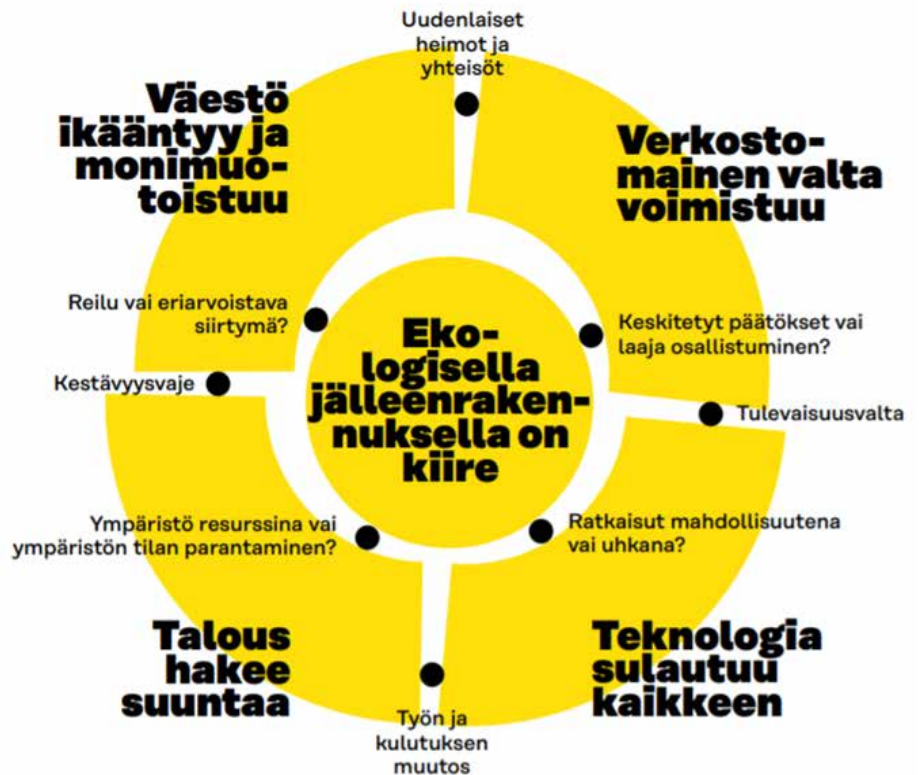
Uudenlaiset heimot ja yhteisöt

Väestö ikääntyy ja monimuotoistuu

Verkostomainen valta voimistuu

Reilu vai eriarvoistava siirtymä?

Ekologisella jälleenrakennuksella on kiire

Keskitetyt päätökset vai laaja osallistuminen?

Kestävyysvaje

Tulevaisuusvalta

Ympäristö resurssina vai ympäristön tilan parantaminen?

Ratkaisut mahdollisuutena vai uhkana?

Talous hakee suuntaa

Teknologia sulautuu kaikkeen

Työn ja kulutuksen muutos